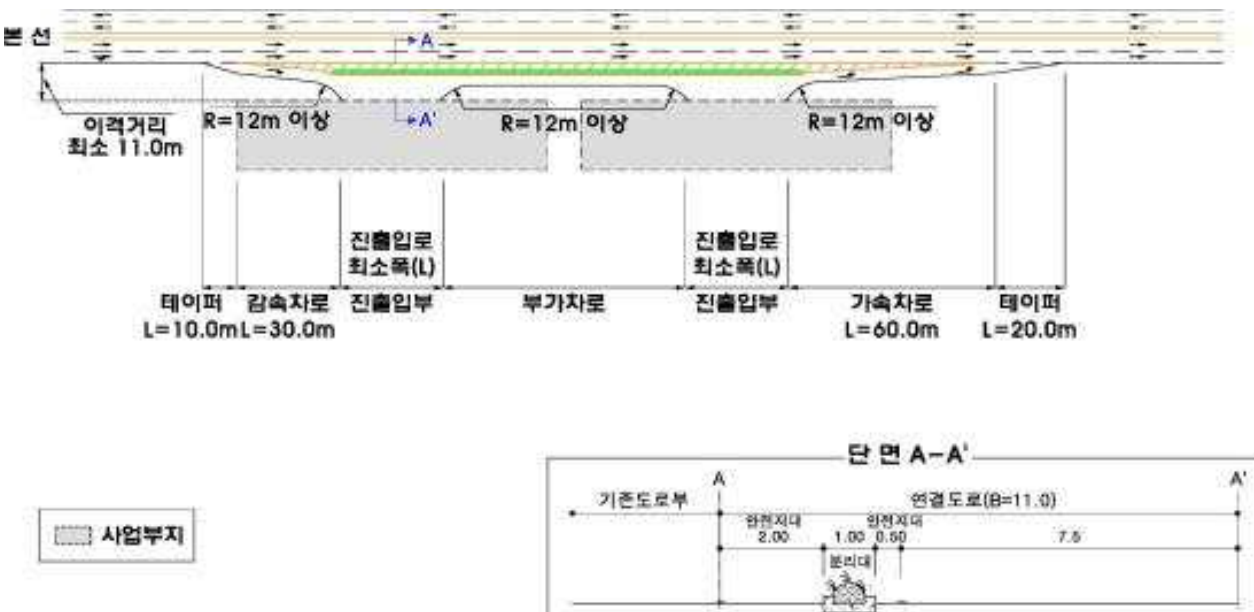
본 선

A

A'

이격거리
최소 11.0m

R=12m 이상

R=12m 이상

R=12m 이상

진출입로
최소폭(L)

진출입로
최소폭(L)

테이퍼
L=10.0m

감속차로
L=30.0m

진출입부

부가차로

진출입부

가속차로
L=60.0m

테이퍼
L=20.0m

사업부지

단 면 A-A'

A

A'

기존도로부

연결도로(B=11.0)

안전지대
2.00

1.00

안전지대
0.50

7.5

분리대